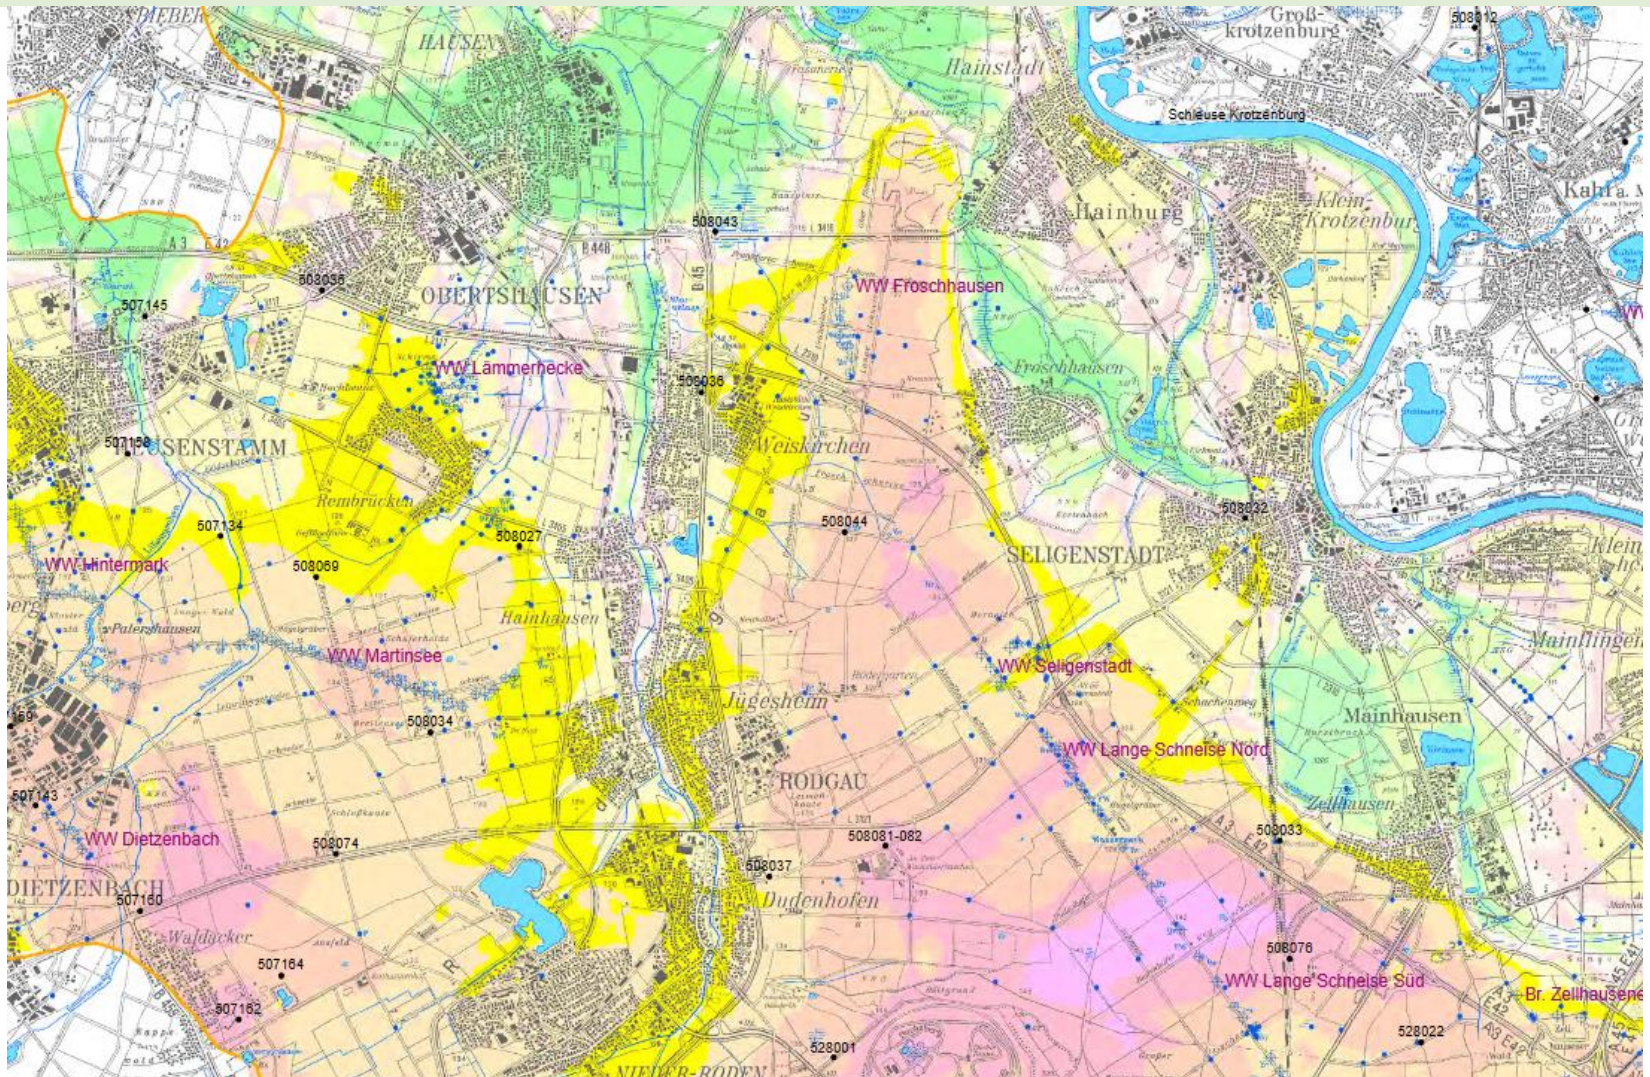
DIEBER
HAUSEN
Hainstadt
Groß-krotzenburg
508012
Schleuse Krotzenburg
Kahl a. M
Hainburg
Klein-Krotzenburg
508043
B 448
B 45
L 3416
A 3 E 42
503036
OBERTSHAUSEN
WW Froschhausen
507145
WW Lammerhecke
508036
Froschhausen
507158
HEUSENSTAMM
Weiskirchen
Rembrücken
507134
508044
508032
508027
SELIGENSTADT
WW Hintermark
508069
Patershausen
Hainhausen
Mainflingen
WW Martinsee
WW Seligenstadt
Jügesheim
Mainhausen
508034
WW Lange Schneise Nord
RODGAU
Zellhausen
507143
WW Dietzenbach
508074
508081-082
508033
508037
DIETZENBACH
507160
Dudenhofen
Waldacker
507164
508076
WW Lange Schneise Süd
Br. Zellhausen
507162
528001
528022
NIEDER-RODEN